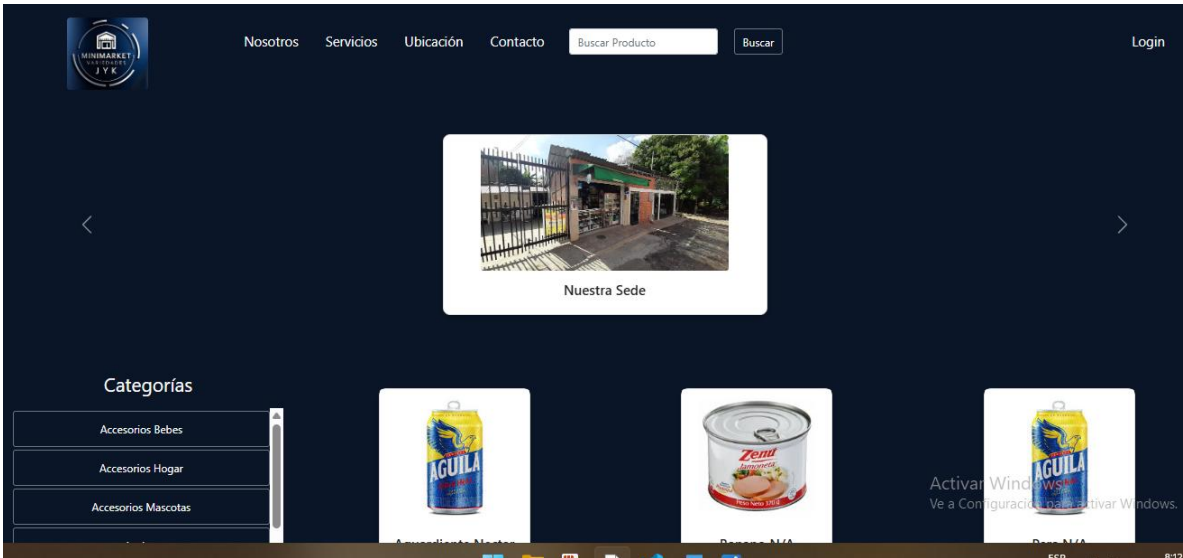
MINIMARKET VARIEDADES J Y K

Nosotros Servicios Ubicación Contacto Buscar Producto Buscar

Login

Nuestra Sede

Categorías

Accesorios Bebes

Accesorios Hogar

Accesorios Mascotas

AGUILA

Zenú Jamoneta Peso Neto 170 g

AGUILA

Activar Windows
Ve a Configuración para activar Windows.

Aguardiente Nectar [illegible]

Banano N/A

Pera N/A